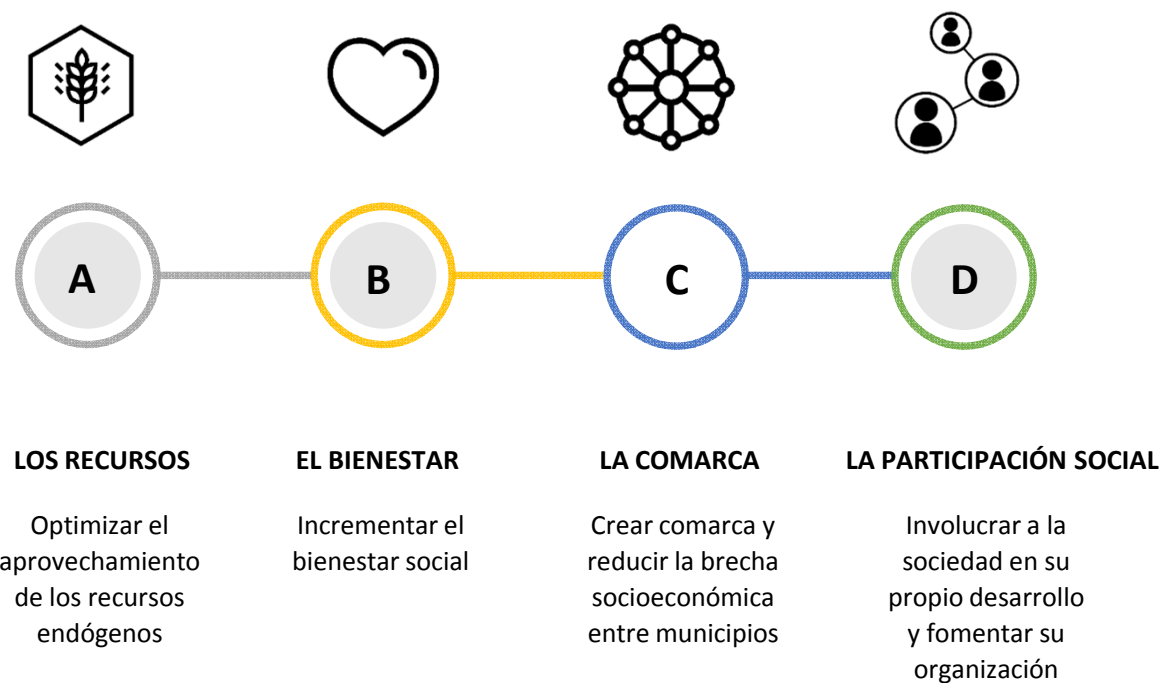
A

B

C

D

LOS RECURSOS

Optimizar el aprovechamiento de los recursos endógenos

EL BIENESTAR

Incrementar el bienestar social

LA COMARCA

Crear comarca y reducir la brecha socioeconómica entre municipios

LA PARTICIPACIÓN SOCIAL

Involucrar a la sociedad en su propio desarrollo y fomentar su organización